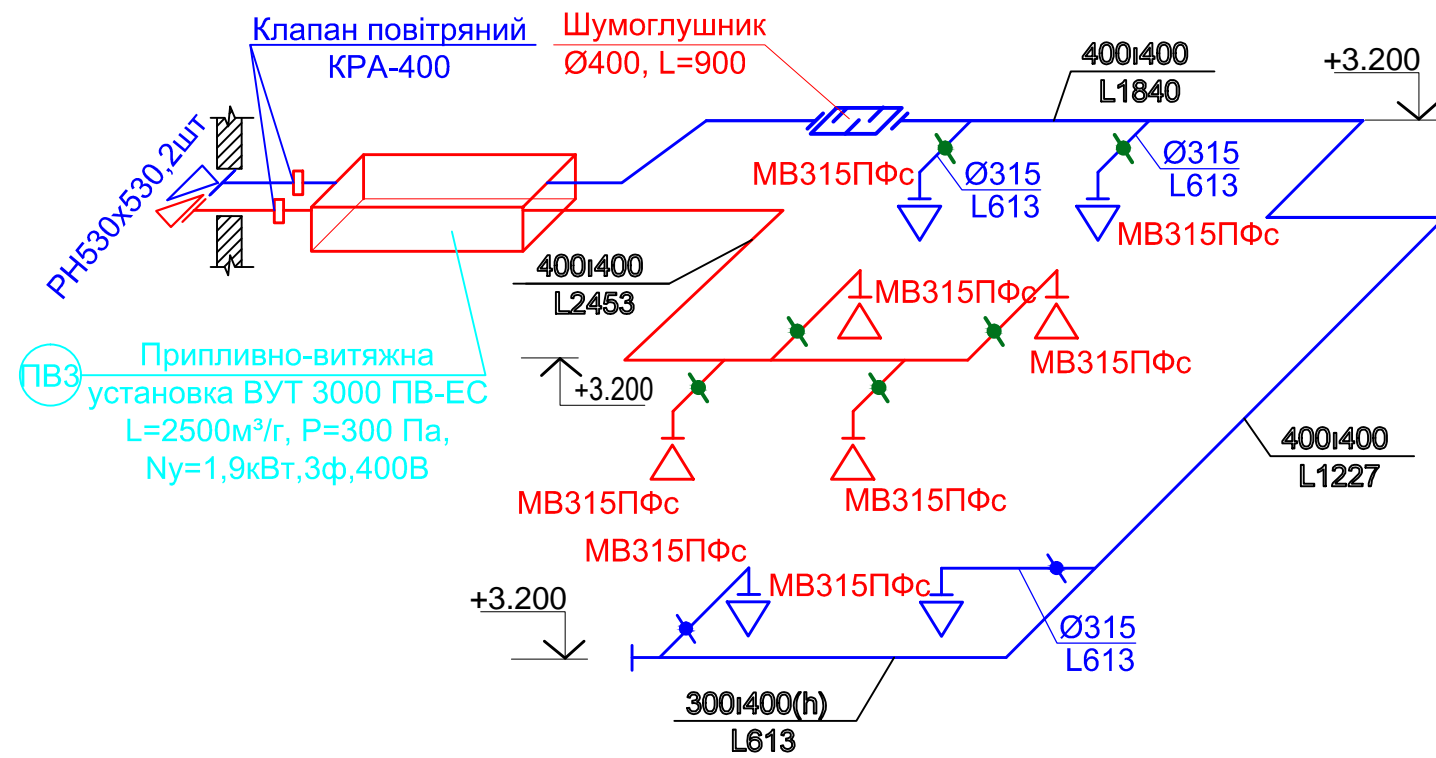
Клапан повітряний
КРА-400

Шумоглушник
Ø400, L=900

400ı400
L1840

+3.200

PH530x530,2шт

MB315ПФс

Ø315
L613

Ø315
L613

MB315ПФс

400ı400
L2453

MB315ПФс

MB315ПФс

ПВ3

Припливно-витяжна
установка ВУТ 3000 ПВ-ЕС
L=2500м³/г, P=300 Па,
Ny=1,9кВт,3ф,400В

+3.200

400ı400
L1227

MB315ПФс

MB315ПФс

MB315ПФс

MB315ПФс

+3.200

Ø315
L613

300ı400(h)
L613